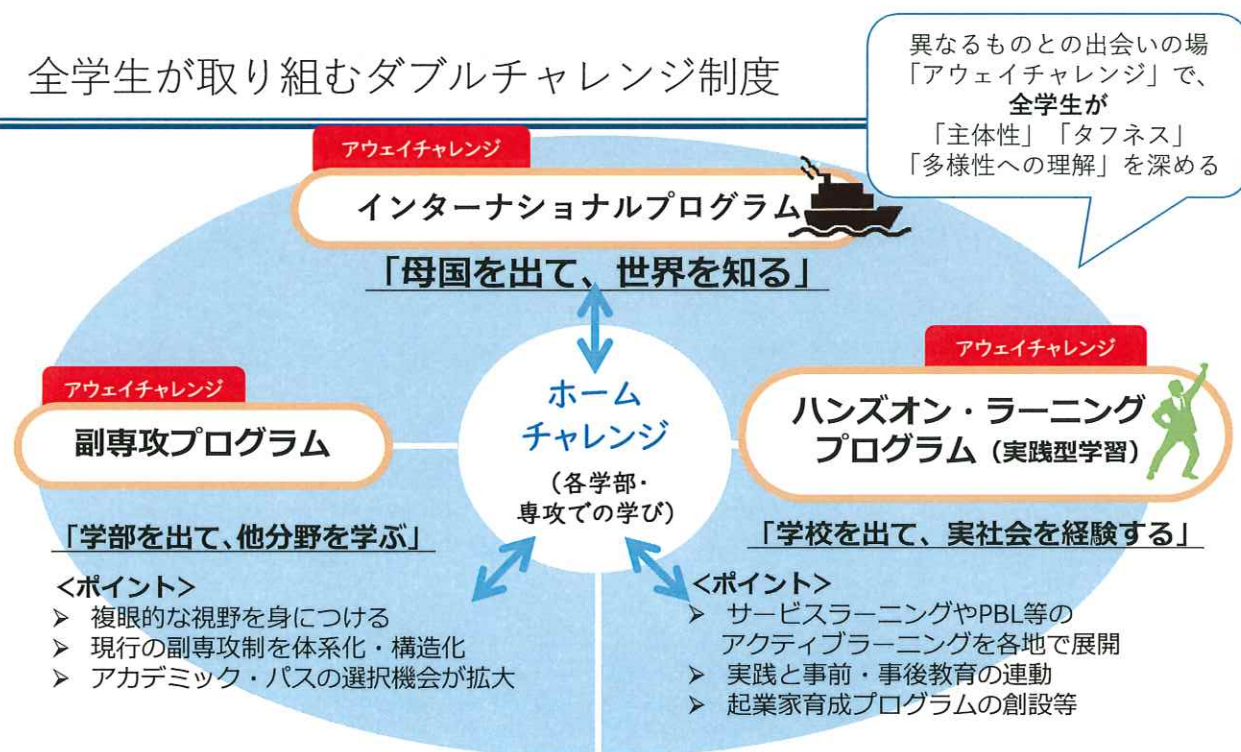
全学生が取り組むダブルチャレンジ制度

異なるものとの出会いの場
「アウェイチャレンジ」で、
全学生が
「主体性」「タフネス」
「多様性への理解」を深める

アウェイチャレンジ
インターナショナルプログラム
「母国を出て、世界を知る」

ホーム
チャレンジ
（各学部・
専攻での学び）

アウェイチャレンジ
副専攻プログラム
「学部を出て、他分野を学ぶ」
<ポイント>
➢ 複眼的な視野を身につける
➢ 現行の副専攻制を体系化・構造化
➢ アカデミック・パスの選択機会が拡大

アウェイチャレンジ
ハンズオン・ラーニング
プログラム（実践型学習）
「学校を出て、実社会を経験する」
<ポイント>
➢ サービスラーニングやPBL等の
アクティブラーニングを各地で展開
➢ 実践と事前・事後教育の連動
➢ 起業家育成プログラムの創設等